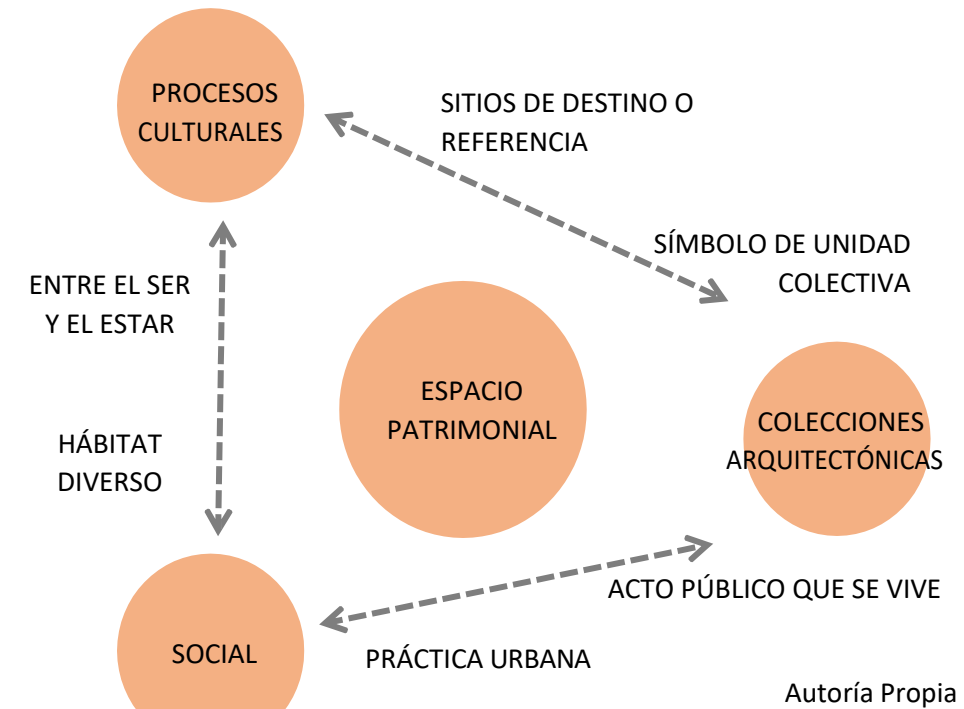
PROCESOS CULTURALES

SITIOS DE DESTINO O REFERENCIA

SÍMBOLO DE UNIDAD COLECTIVA

ENTRE EL SER Y EL ESTAR

ESPACIO PATRIMONIAL

COLECCIONES ARQUITECTÓNICAS

HÁBITAT DIVERSO

ACTO PÚBLICO QUE SE VIVE

SOCIAL

PRÁCTICA URBANA

Autoría Propia